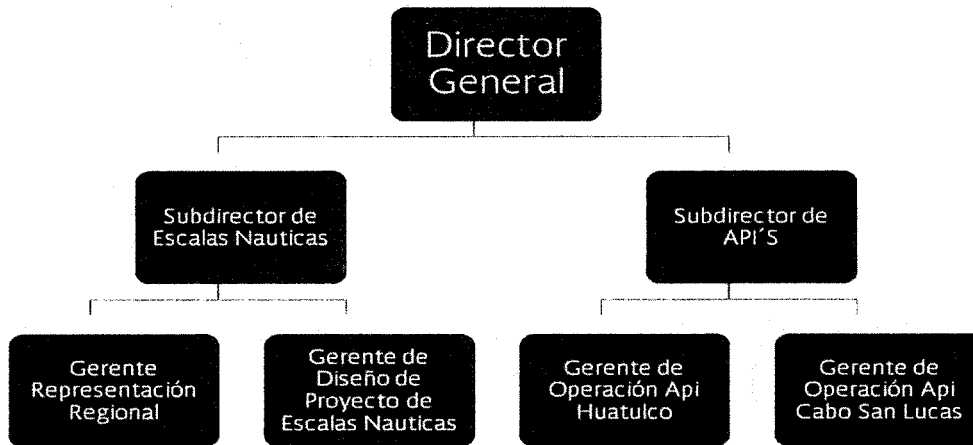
Director General

Subdirector de Escalas Nauticas

Subdirector de API´S

Gerente Representación Regional

Gerente de Diseño de Proyecto de Escalas Nauticas

Gerente de Operación Api Huatulco

Gerente de Operación Api Cabo San Lucas